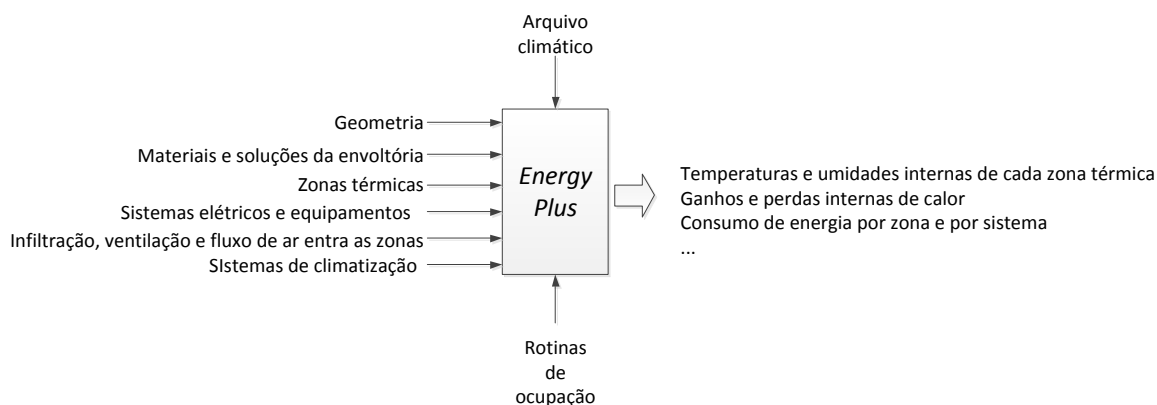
Arquivo climático

Geometria
Materiais e soluções da envoltória
Zonas térmicas
Sistemas elétricos e equipamentos
Infiltração, ventilação e fluxo de ar entra as zonas
SIstemas de climatização

Energy Plus

Temperaturas e umidades internas de cada zona térmica
Ganhos e perdas internas de calor
Consumo de energia por zona e por sistema
...

Rotinas de ocupação